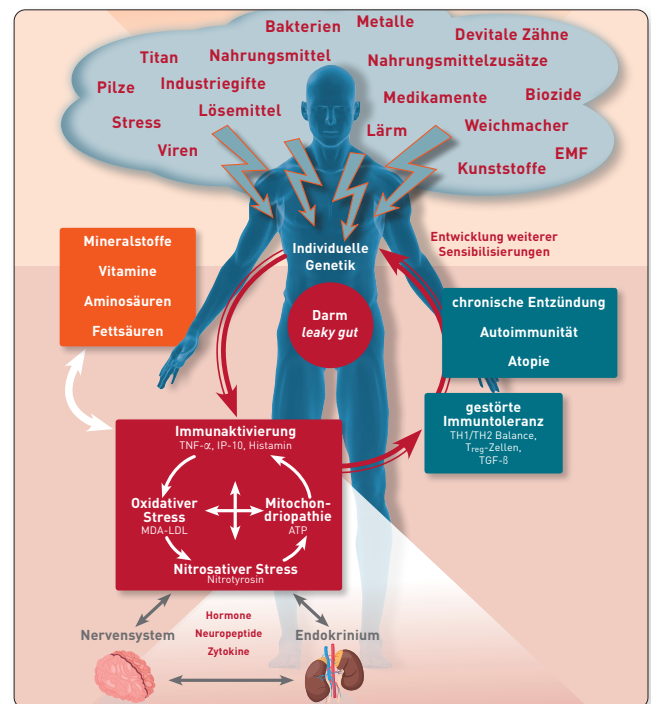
Bakterien Metalle Devitale Zähne
Titan Nahrungsmittel Nahrungsmittelzusätze
Pilze Industriegifte
Lösemittel Medikamente Biozide
Stress Lärm Weichmacher
Viren EMF
Kunststoffe

Mineralstoffe
Vitamine
Aminosäuren
Fettsäuren

Individuelle Genetik

Entwicklung weiterer Sensibilisierungen

Darm
leaky gut

chronische Entzündung
Autoimmunität
Atopie

gestörte Immuntoleranz
TH1/TH2 Balance,
$T_{reg}$-Zellen,
TGF-ß

Immunaktivierung
TNF-α, IP-10, Histamin

Oxidativer Stress
MDA-LDL

Mitochondriopathie
ATP

Nitrosativer Stress
Nitrotyrosin

Hormone
Neuropeptide
Zytokine

Nervensystem

Endokrinium